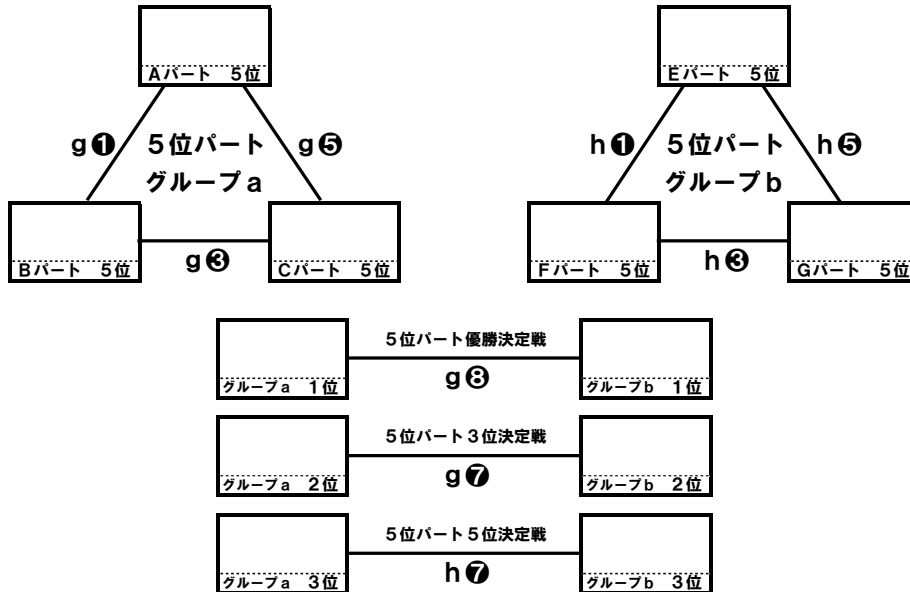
Aパート 5位

g❶

5位パート
グループa

g❺

Bパート 5位

g❸

Cパート 5位

Eパート 5位

h❶

5位パート
グループb

h❺

Fパート 5位

h❸

Gパート 5位

グループa 1位

5位パート優勝決定戦
g❽

グループb 1位

グループa 2位

5位パート3位決定戦
g❼

グループb 2位

グループa 3位

5位パート5位決定戦
h❼

グループb 3位